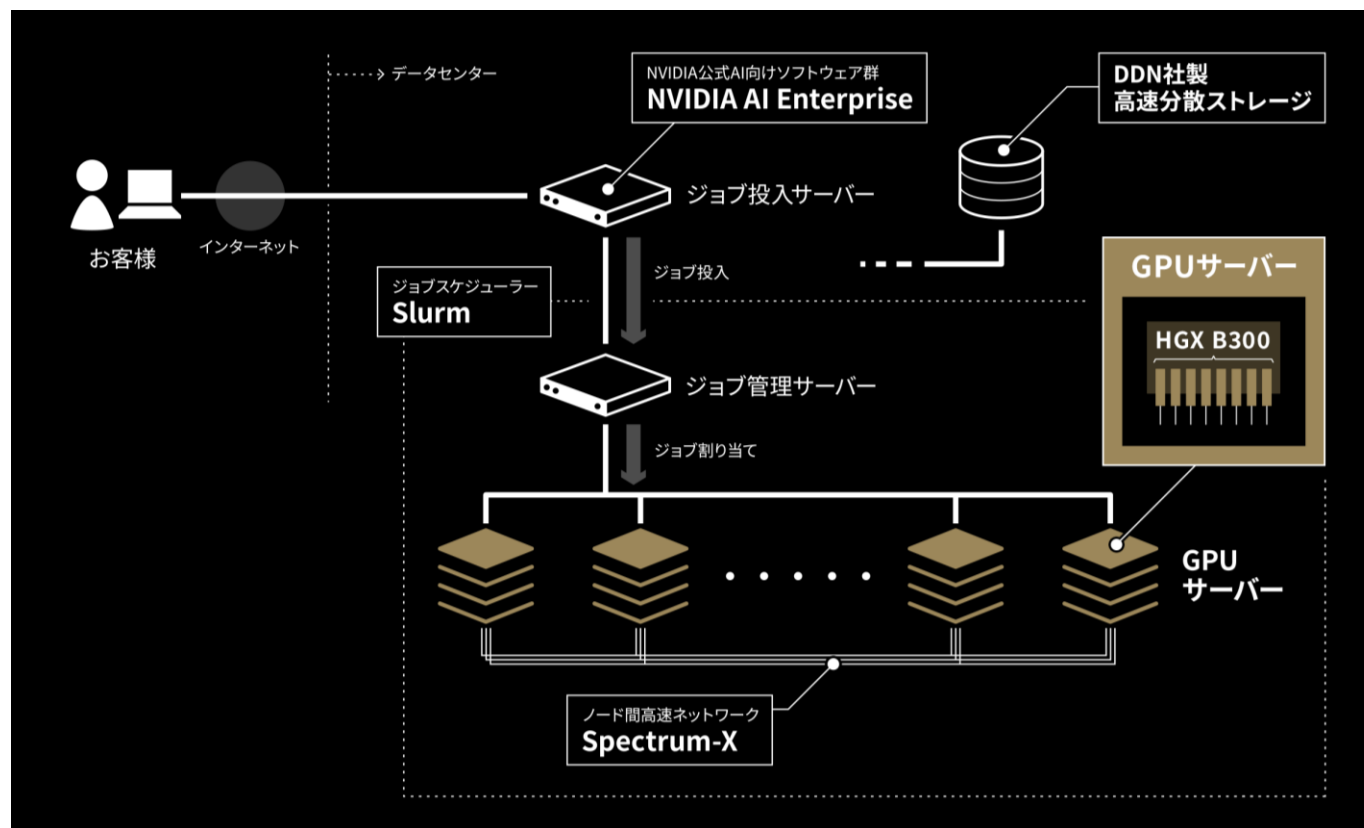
データセンター

NVIDIA公式AI向けソフトウェア群
NVIDIA AI Enterprise

DDN社製
高速分散ストレージ

お客様

インターネット

ジョブ投入サーバー

ジョブ投入

ジョブスケジューラー
Slurm

GPUサーバー

HGX B300

ジョブ管理サーバー

ジョブ割り当て

GPU
サーバー

ノード間高速ネットワーク
Spectrum-X